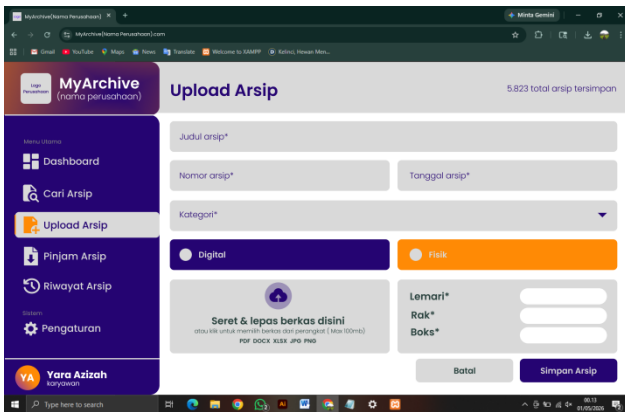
MyArchive(Nama Perusahaan) × +

Minta Gemini

MyArchive(Nama Perusahaan).com

Gmail YouTube Maps News Translate Welcome to XAMPP Kelinci, Hewan Men...

Logo Perusahaan MyArchive (nama perusahaan)

Upload Arsip

5.823 total arsip tersimpan

Menu Utama

Dashboard

Cari Arsip

Upload Arsip

Pinjam Arsip

Riwayat Arsip

Sistem

Pengaturan

YA Yara Azizah karyawan

Judul arsip*

Nomor arsip*

Tanggal arsip*

Kategori*

Digital

Fisik

Seret & lepas berkas disini

atau klik untuk memilih berkas dari perangkat ( Max 100mb)

PDF DOCX XLSX JPG PNG

Lemari*

Rak*

Boks*

Batal

Simpan Arsip

Type here to search

00.13 01/05/2026